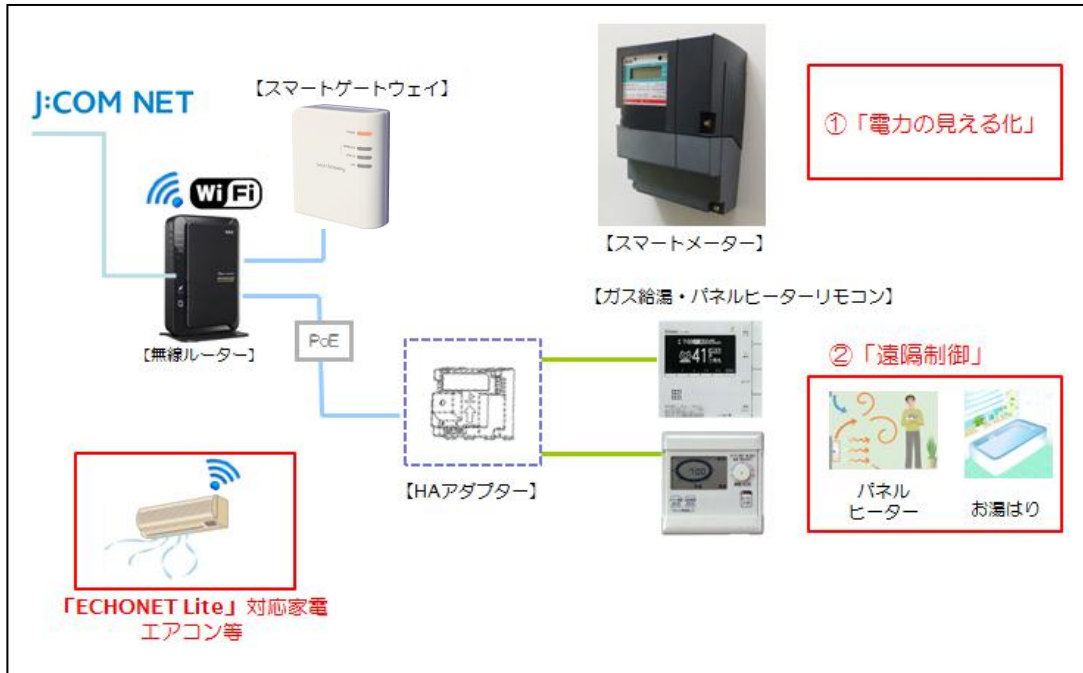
J:COM NET

【スマートゲートウェイ】

Wi Fi

【無線ルーター】

PoE

【スマートメーター】

①「電力の見える化」

【ガス給湯・パネルヒーターリモコン】

41

②「遠隔制御」

【HAアダプター】

パネル
ヒーター

お湯はり

「ECHONET Lite」対応家電
エアコン等